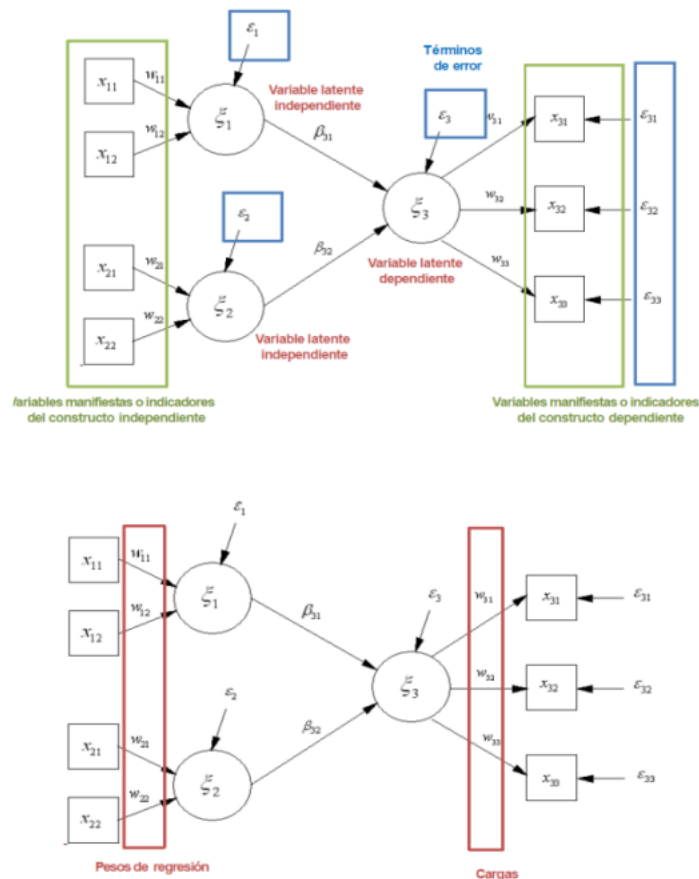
$\varepsilon_1$

Variable latente independiente

Términos de error

$x_{11}$ $w_{11}$

$x_{12}$ $w_{12}$

$\xi_1$

$\beta_{31}$

$\varepsilon_3$ $w_{31}$

$x_{31}$ $\varepsilon_{31}$

$\xi_3$

$w_{32}$

$x_{32}$ $\varepsilon_{32}$

$\varepsilon_2$

$\beta_{32}$

Variable latente dependiente

$x_{21}$ $w_{21}$

$w_{33}$

$x_{33}$ $\varepsilon_{33}$

$\xi_2$

$x_{22}$ $w_{22}$

Variable latente independiente

/ariables manifiestas o indicadores del constructo independiente

Variables manifiestas o indicadores del constructo dependiente

$\varepsilon_1$

$x_{11}$ $w_{11}$

$x_{12}$ $w_{12}$

$\xi_1$

$\beta_{31}$

$\varepsilon_3$

$w_{31}$

$x_{31}$ $\varepsilon_{31}$

$\xi_3$

$w_{32}$

$x_{32}$ $\varepsilon_{32}$

$\varepsilon_2$

$\beta_{32}$

$x_{21}$ $w_{21}$

$w_{33}$

$x_{33}$ $\varepsilon_{33}$

$\xi_2$

$x_{22}$ $w_{22}$

Pesos de regresión

Cargas